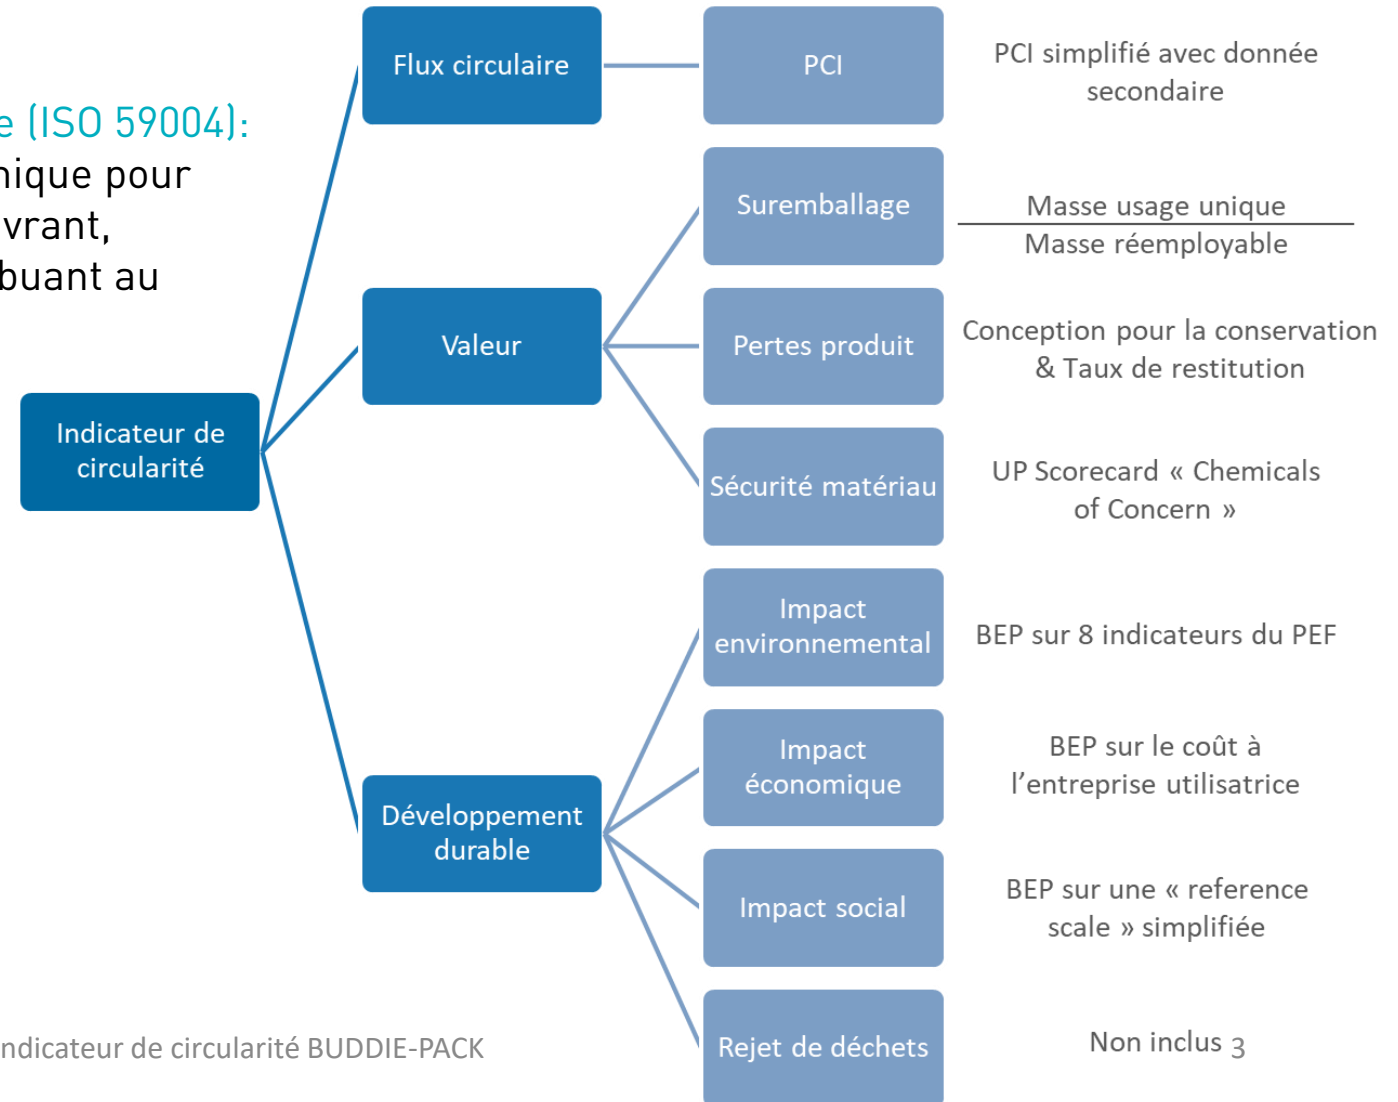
e (ISO 59004):
nique pour
vrant,
buant au

Indicateur de circularité

Flux circulaire

PCI

PCI simplifié avec donnée secondaire

Valeur

Suremballage

$\frac{\text{Masse usage unique}}{\text{Masse réemployable}}$

Pertes produit

Conception pour la conservation & Taux de restitution

Sécurité matériau

UP Scorecard « Chemicals of Concern »

Développement durable

Impact environnemental

BEP sur 8 indicateurs du PEF

Impact économique

BEP sur le coût à l'entreprise utilisatrice

Impact social

BEP sur une « reference scale » simplifiée

Rejet de déchets

Non inclus 3

ndicateur de circularité BUDDIE-PACK